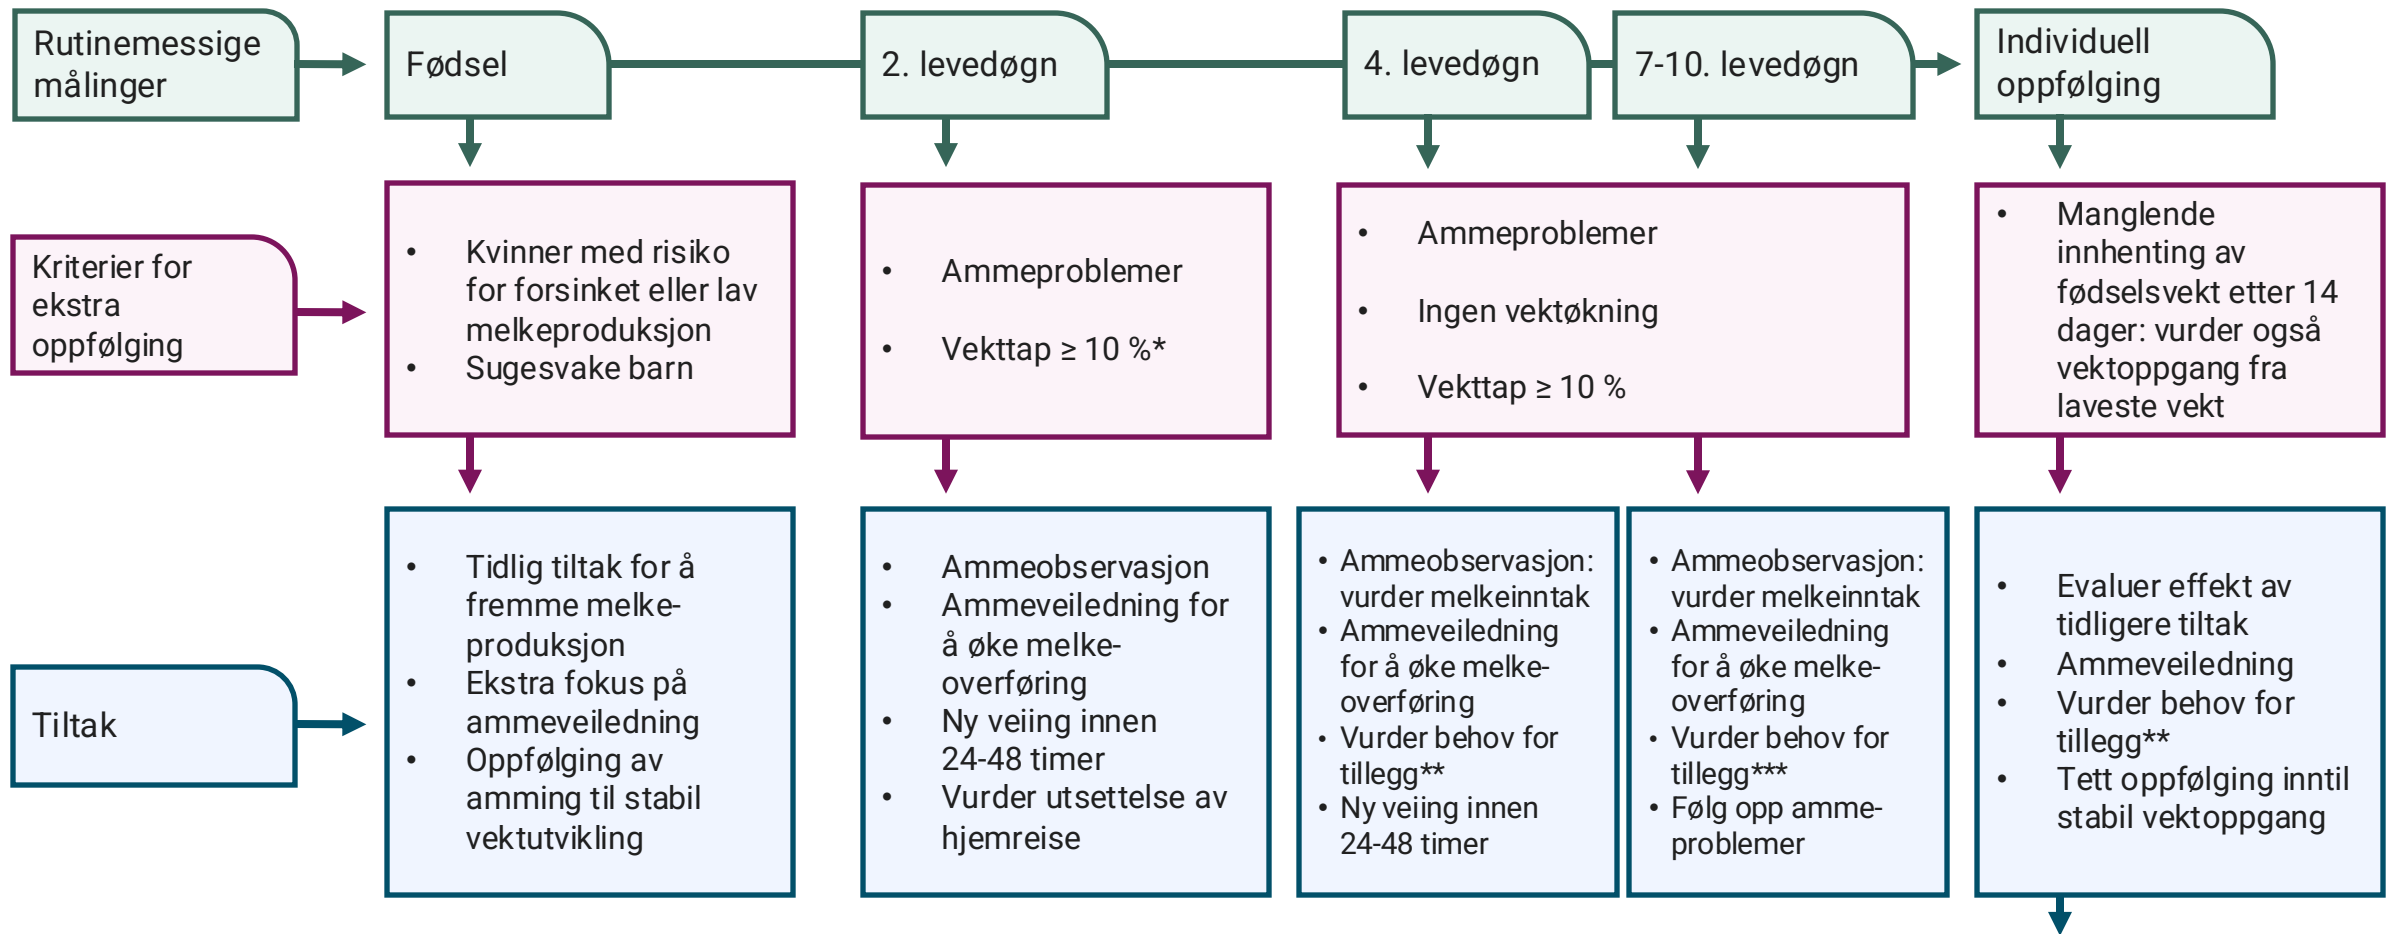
Rutinemessige målinger

Fødsel

2. levedøgn

4. levedøgn

7-10. levedøgn

Individuell oppfølging

Kriterier for ekstra oppfølging

- Kvinner med risiko for forsinket eller lav melkeproduksjon
- Sugesvake barn

- Ammeproblemer
- Vekttap ≥ 10 %*

- Ammeproblemer
- Ingen vektøkning
- Vekttap ≥ 10 %

- Manglende innhenting av fødselsvekt etter 14 dager: vurder også vektoppgang fra laveste vekt

Tiltak

- Tidlig tiltak for å fremme melkeproduksjon
- Ekstra fokus på ammeveiledning
- Oppfølging av amming til stabil vektutvikling

- Ammeobservasjon
- Ammeveiledning for å øke melkeoverføring
- Ny veiing innen 24-48 timer
- Vurder utsettelse av hjemreise

- Ammeobservasjon: vurder melkeinntak
- Ammeveiledning for å øke melkeoverføring
- Vurder behov for tillegg**
- Ny veiing innen 24-48 timer

- Ammeobservasjon: vurder melkeinntak
- Ammeveiledning for å øke melkeoverføring
- Vurder behov for tillegg***
- Følg opp ammeproblemer

- Evaluer effekt av tidligere tiltak
- Ammeveiledning
- Vurder behov for tillegg**
- Tett oppfølging inntil stabil vektoppgang